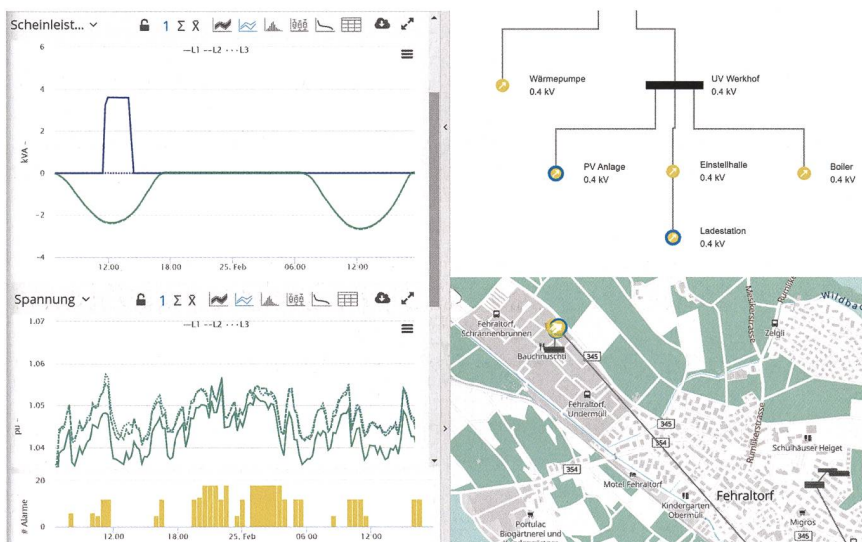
Scheinleist... ˅ 1 Σ x̄

—L1 --L2 ···L3

6

4

2

kVA

0

-2

-4

12:00 18:00 25. Feb 06:00 12:00

Spannung ˅ 1 Σ x̄

—L1 --L2 ···L3

1.07

1.06

1.05

pu

1.04

20

# Alarme

0

12:00 18:00 25. Feb 06:00 12:00

Wärmepumpe
0.4 kV

UV Werkhof
0.4 kV

PV Anlage
0.4 kV

Einstellhalle
0.4 kV

Boiler
0.4 kV

Ladestation
0.4 kV

Fehraltorf, Schrannenbrunnen

Bauchnuschti

345

Fehraltorf, Undermüll

345

354

354

Motel Fehraltorf

Kindergarten Obermüll

Fehraltorf

Portulac Biogärtnerei und

Zelgli

Schulhäuser Heiget

Migros

345

Wildbach

Rumlikerstrasse